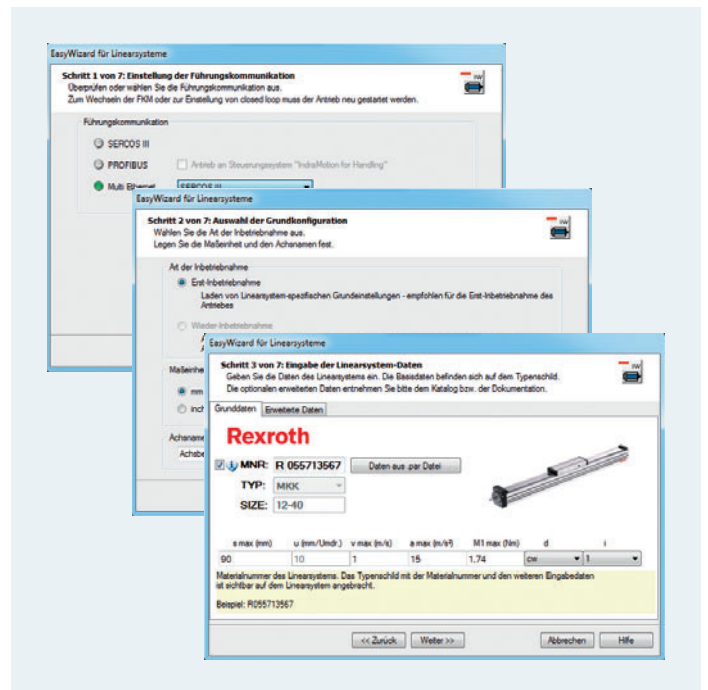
EasyWizard für Linearsysteme

Schritt 1 von 7: Einstellung der Führungskommunikation
Überprüfen oder wählen Sie die Führungskommunikation aus.
Zum Wechseln der FKM oder zur Einstellung von closed loop muss der Antrieb neu gestartet werden.

Führungskommunikation

SERCOS III

PROFIBUS

Antrieb an Steuerungssystem "IndraMotion for Handling"

Multi Ethernet

SERCOS III

EasyWizard für Linearsysteme

Schritt 2 von 7: Auswahl der Grundkonfiguration
Wählen Sie die Art der Inbetriebnahme aus.
Legen Sie die Maßeinheit und den Achsnamen fest.

Art der Inbetriebnahme

Erst-Inbetriebnahme
Laden von Linearsystem-spezifischen Grundeinstellungen - empfohlen für die Erst-Inbetriebnahme des Antriebes

Wieder-Inbetriebnahme

Maßeinhe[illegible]

mm

inch

Achsname

Achsbe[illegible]

EasyWizard für Linearsysteme

Schritt 3 von 7: Eingabe der Linearsystem-Daten
Geben Sie die Daten des Linearsystems ein. Die Basisdaten befinden sich auf dem Typenschild.
Die optionalen erweiterten Daten entnehmen Sie bitte dem Katalog bzw. der Dokumentation.

Grunddaten | Erweiterte Daten

Rexroth

MNR: R 055713567

Daten aus .par Datei

TYP: MKK

SIZE: 12-40

| s max (mm) | u (mm/Umdr.) | v max (m/s) | a max (m/s²) | M1 max (Nm) | d | i |
|---|---|---|---|---|---|---|
| 90 | 10 | 1 | 15 | 1,74 | cw | 1 |

Materialnummer des Linearsystems. Das Typenschild mit der Materialnummer und den weiteren Eingabedaten ist sichtbar auf dem Linearsystem angebracht.

Beispiel: R055713567

<< Zurück | Weiter >> | Abbrechen | Hilfe